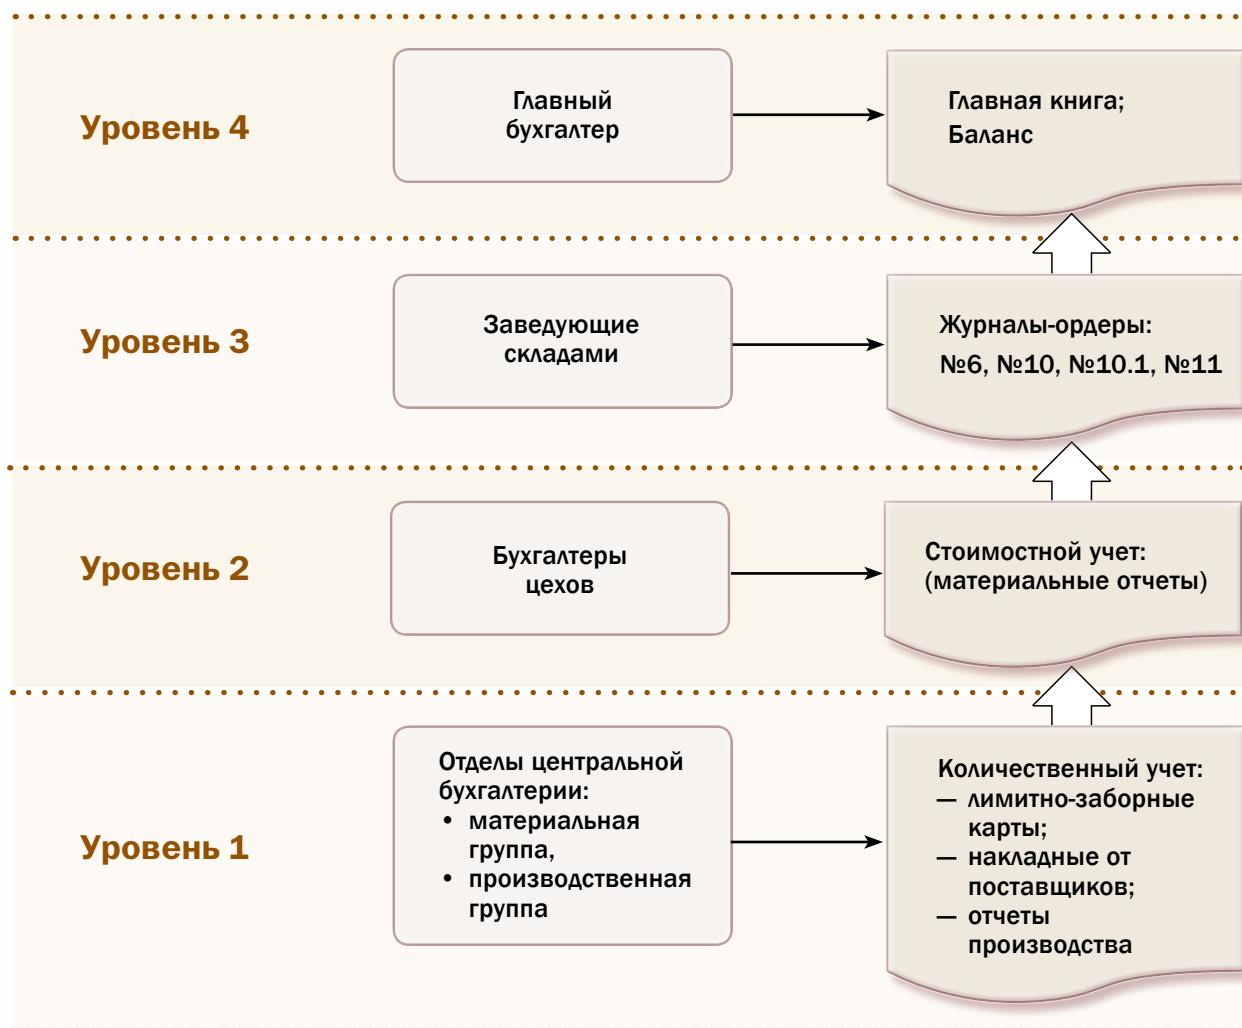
Уровень 4

Главный бухгалтер

Главная книга;
Баланс

Уровень 3

Заведующие складами

Журналы-ордеры:
№6, №10, №10.1, №11

Уровень 2

Бухгалтеры цехов

Стоимостной учет:
(материальные отчеты)

Уровень 1

Отделы центральной бухгалтерии:
• материальная группа,
• производственная группа

Количественный учет:
— лимитно-заборные карты;
— накладные от поставщиков;
— отчеты производства